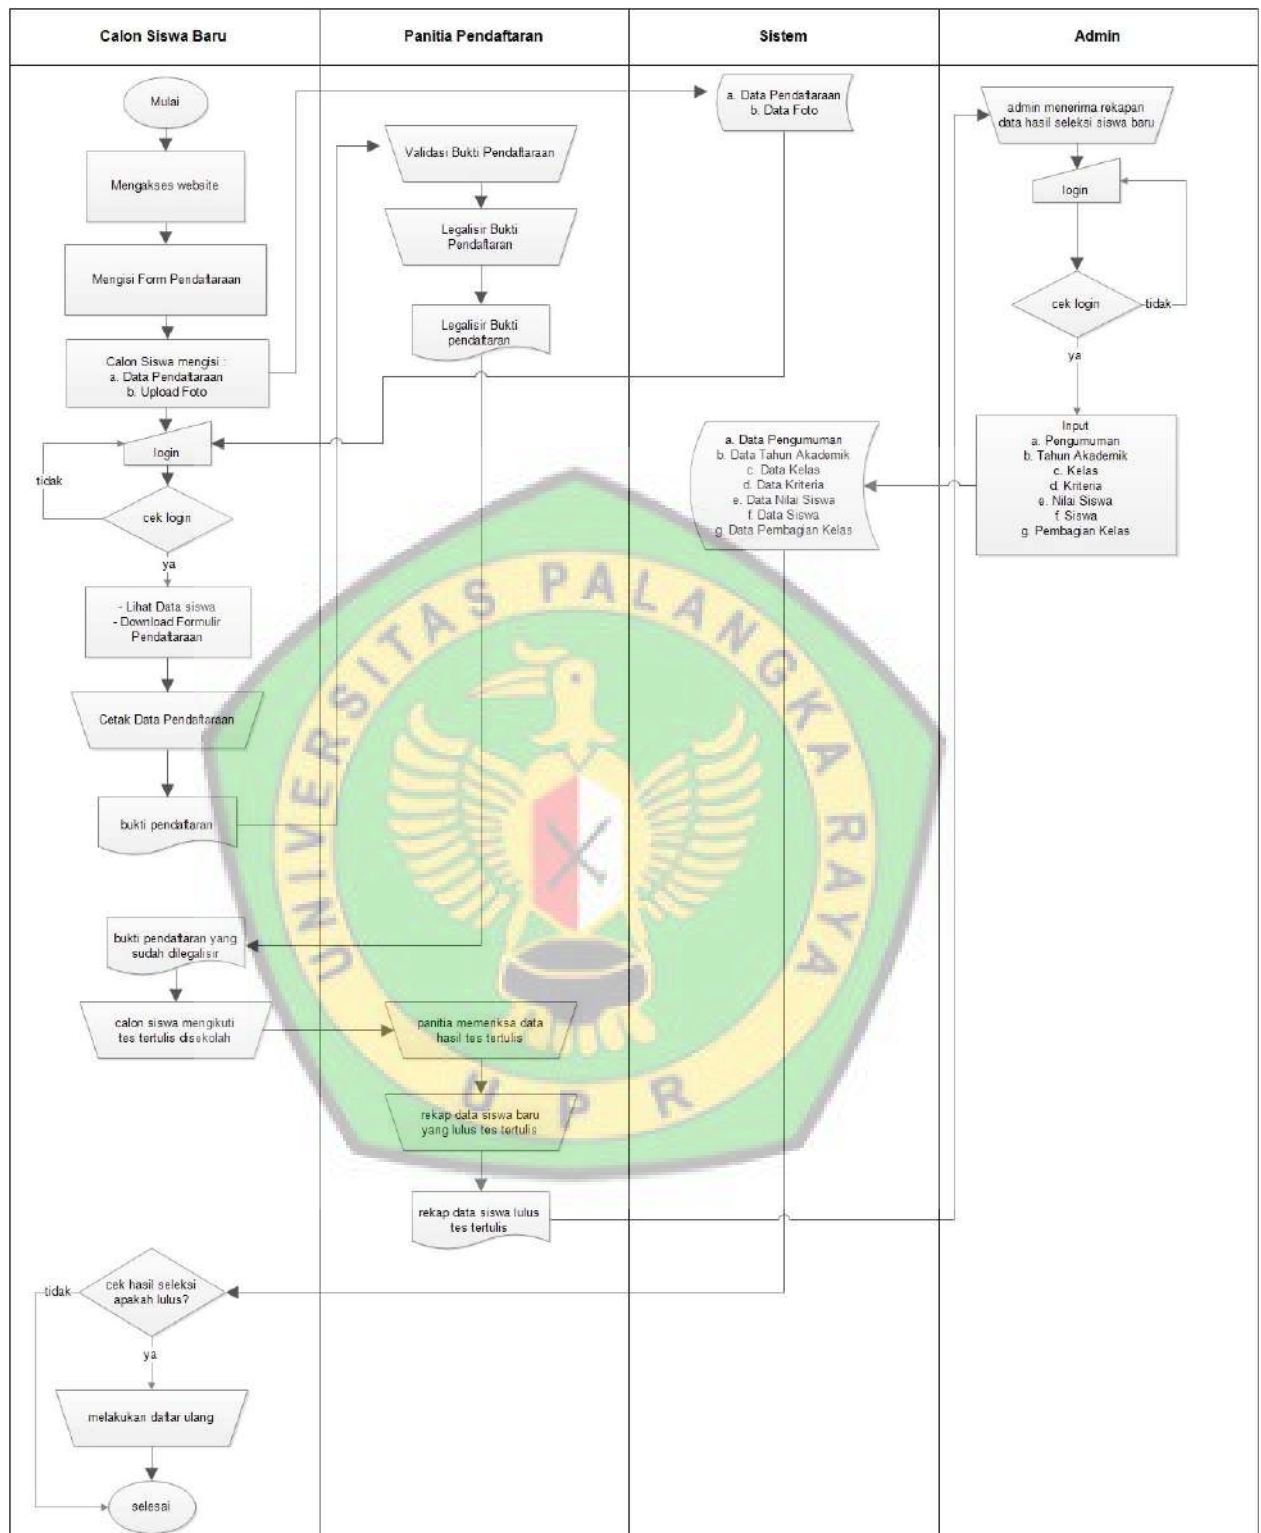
| Calon Siswa Baru | Panitia Pendaftaran | Sistem | Admin |
|---|---|---|---|

Calon Siswa Baru

Mulai

Mengakses website

Mengisi Form Pendaftaraan

Calon Siswa mengisi :
a. Data Pendaftaraan
b. Upload Foto

login

tidak

cek login

ya

- Lihat Data siswa
- Download Formulir Pendaftaraan

Cetak Data Pendaftaraan

bukti pendaftaran

bukti pendaftaran yang sudah dilegalisir

calon siswa mengikuti tes tertulis disekolah

tidak

cek hasil seleksi apakah lulus?

ya

melakukan daftar ulang

selesai

Panitia Pendaftaran

Validasi Bukti Pendaftaraan

Legalisir Bukti Pendaftaran

Legalisir Bukti pendaftaran

panitia memeriksa data hasil tes tertulis

rekap data siswa baru yang lulus tes tertulis

rekap data siswa lulus tes tertulis

Sistem

a. Data Pendaftaraan
b. Data Foto

a. Data Pengumuman
b. Data Tahun Akademik
c. Data Kelas
d. Data Kriteria
e. Data Nilai Siswa
f. Data Siswa
g. Data Pembagian Kelas

Admin

admin menerima rekapan data hasil seleksi siswa baru

login

cek login

tidak

ya

Input
a. Pengumuman
b. Tahun Akademik
c. Kelas
d. Kriteria
e. Nilai Siswa
f. Siswa
g. Pembagian Kelas

UNIVERSITAS PALANGKA RAYA
UPR